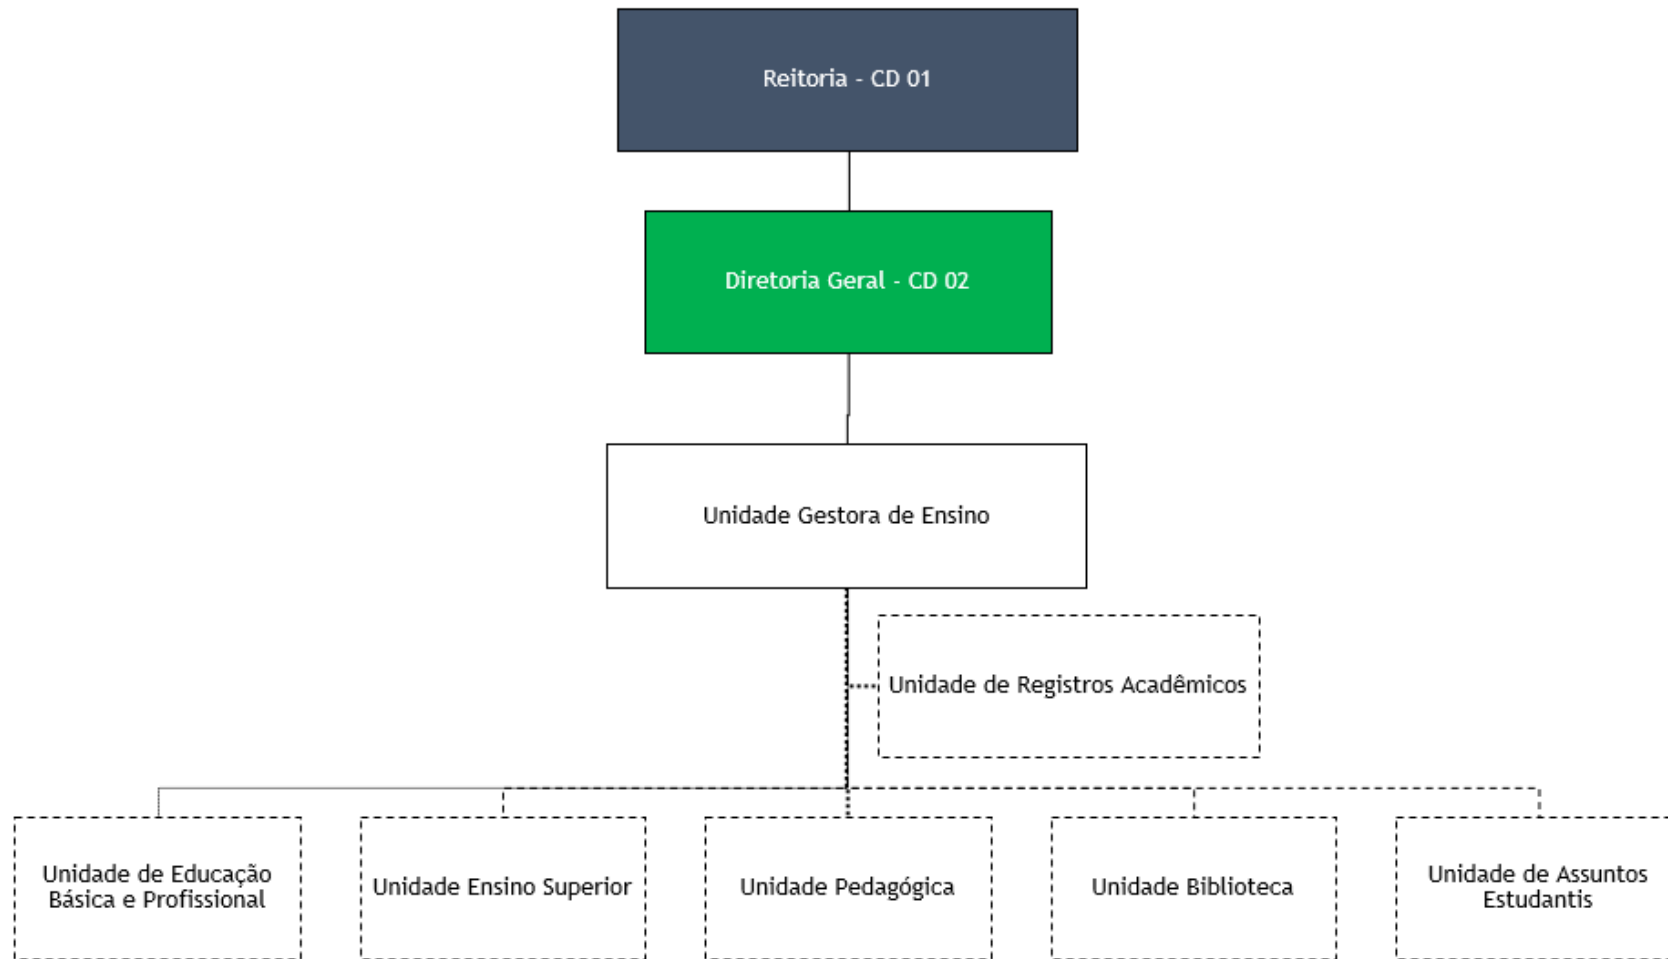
Reitoria - CD 01

Diretoria Geral - CD 02

Unidade Gestora de Ensino

Unidade de Registros Acadêmicos

Unidade de Educação Básica e Profissional

Unidade Ensino Superior

Unidade Pedagógica

Unidade Biblioteca

Unidade de Assuntos Estudantis